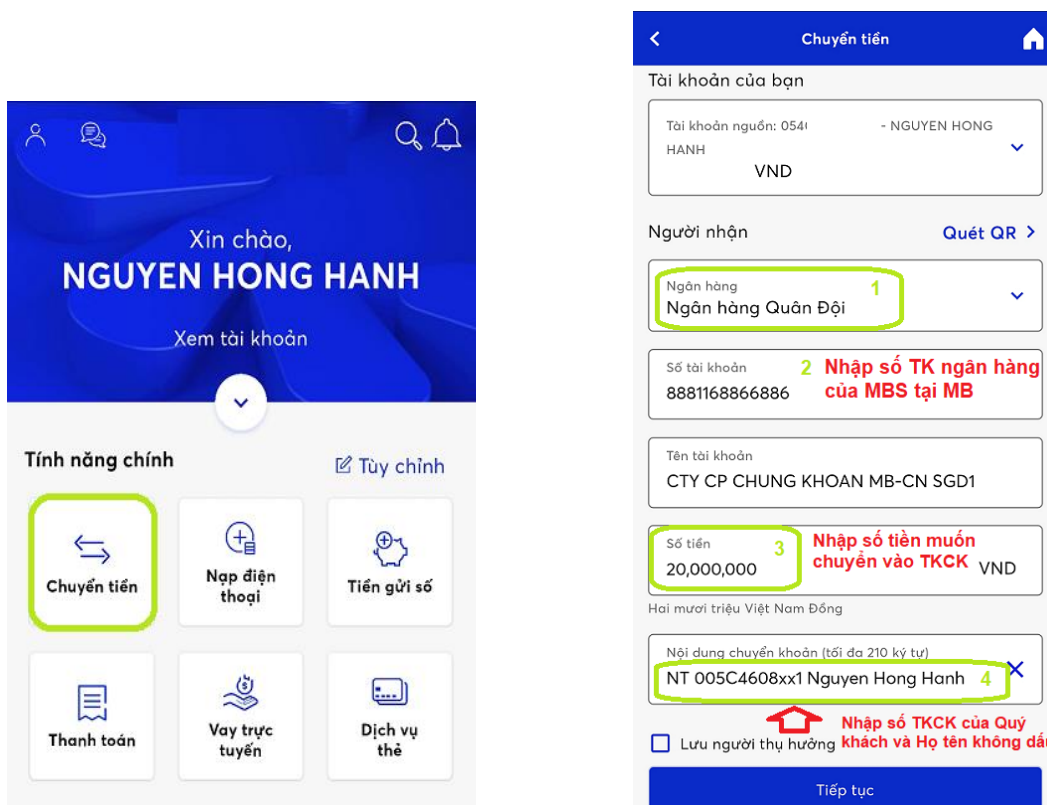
Xin chào,
NGUYEN HONG HANH
Xem tài khoản

Tính năng chính
Tùy chỉnh

Chuyển tiền
Nạp điện thoại
Tiền gửi số
Thanh toán
Vay trực tuyến
Dịch vụ thẻ

Chuyển tiền
Tài khoản của bạn
Tài khoản nguồn: 054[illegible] - NGUYEN HONG HANH
VND

Người nhận
Quét QR >

Ngân hàng
Ngân hàng Quân Đội
1

Số tài khoản
8881168866886
2 Nhập số TK ngân hàng của MBS tại MB

Tên tài khoản
CTY CP CHUNG KHOAN MB-CN SGD1

Số tiền
20,000,000
3
Nhập số tiền muốn chuyển vào TKCK
VND
Hai mươi triệu Việt Nam Đồng

Nội dung chuyển khoản (tối đa 210 ký tự)
NT 005C4608xx1 Nguyen Hong Hanh
4
Nhập số TKCK của Quý khách và Họ tên không dấ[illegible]

Lưu người thụ hưởng
Tiếp tục